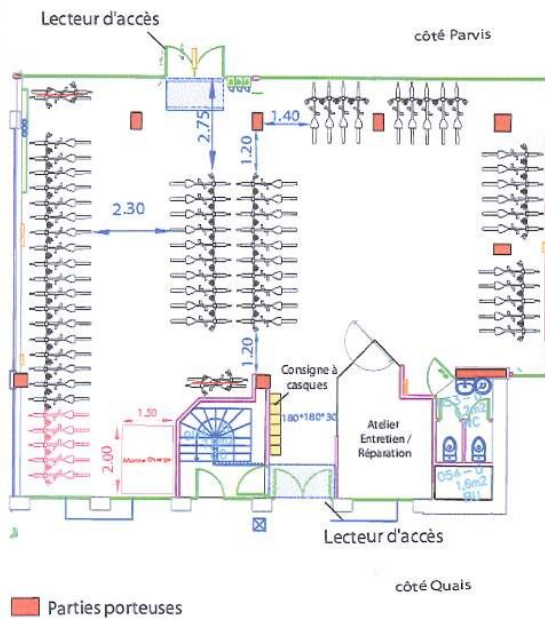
Lecteur d'accès

côté Parvis

2.75

1.40

1.20

2.30

1.20

Consigne à casques

180*180*30

Atelier Entretien / Réparation

1.50

2.00

Monte Charge

053-0
1,6m2
WC

054-0
1,6m2
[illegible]

Lecteur d'accès

côté Quais

Parties porteuses